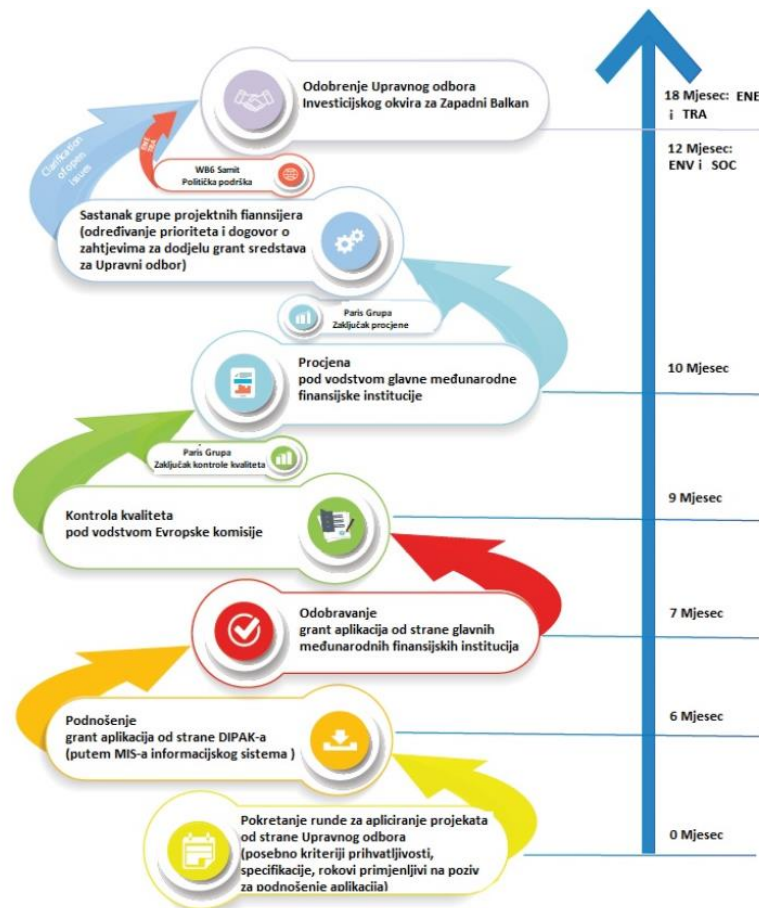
Odobrenje Upravnog odbora Investicijskog okvira za Zapadni Balkan

18 Mjesec: ENE i TRA

12 Mjesec: ENV i SOC

Clarification of open issues

WB6 Samit
Politička podrška

Sastanak grupe projektnih fiannsijera (određivanje prioriteta i dogovor o zahtjevima za dodjelu grant sredstava za Upravni odbor)

Paris Grupa
Zaključak procjene

Procjena
pod vodstvom glavne međunarodne finansijske institucije

10 Mjesec

Paris Grupa
Zaključak kontrole kvaliteta

Kontrola kvaliteta
pod vodstvom Evropske komisije

9 Mjesec

Odobravanje
grant aplikacija od strane glavnih međunarodnih finansijskih institucija

7 Mjesec

Podnošenje
grant aplikacija od strane DIPAK-a
(putem MIS-a informacijskog sistema )

6 Mjesec

Pokretanje runde za apliciranje projekata od strane Upravnog odbora
(posebno kriteriji prihvatljivosti, specifikacije, rokovi primjenljivi na poziv za podnošenje aplikacija)

0 Mjesec